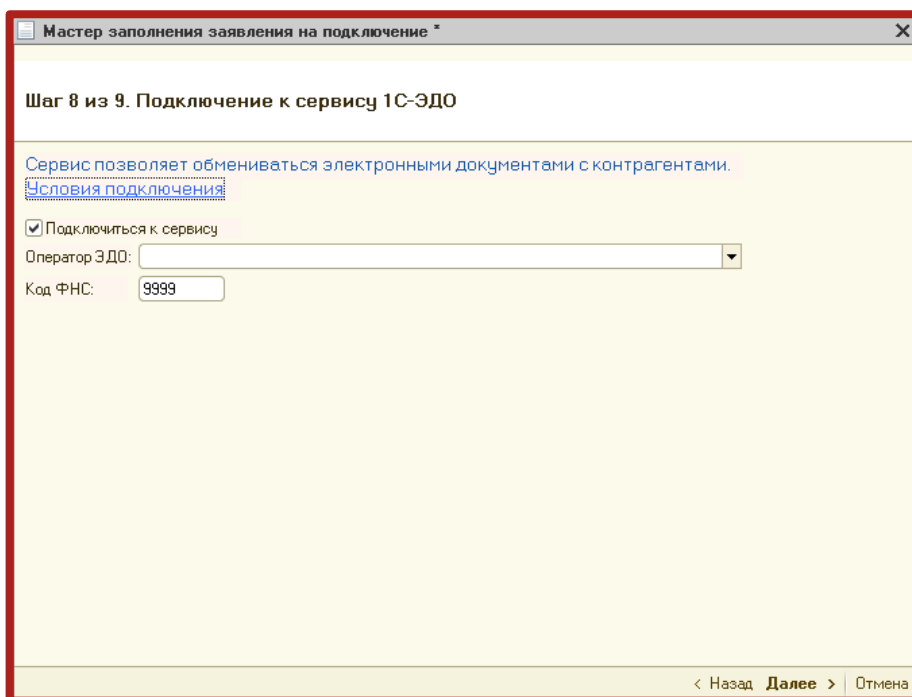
Мастер заполнения заявления на подключение *

Шаг 8 из 9. Подключение к сервису 1С-ЭДО

Сервис позволяет обмениваться электронными документами с контрагентами.
Условия подключения

Подключиться к сервису

Оператор ЭДО:

Код ФНС: 9999

< Назад Далее > Отмена